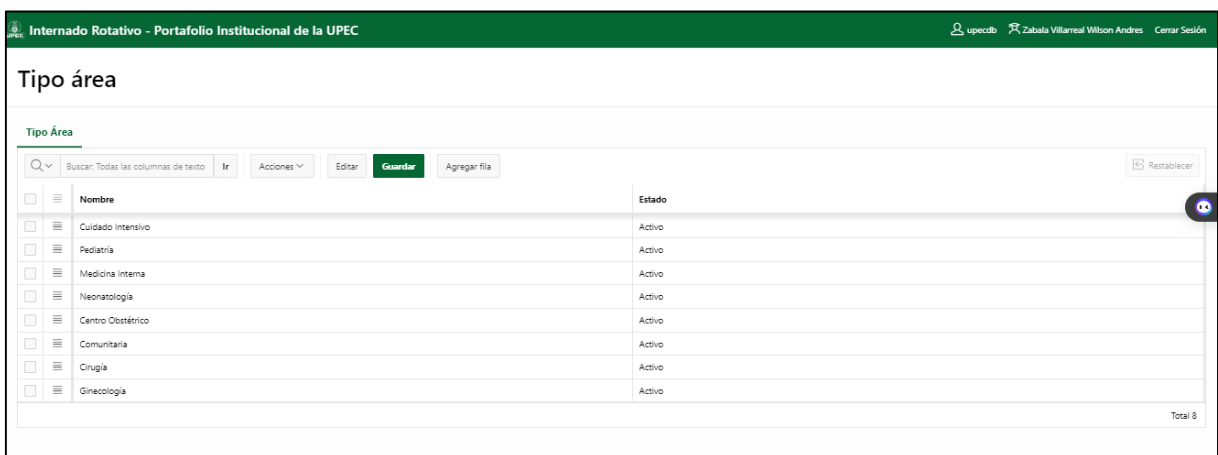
Internado Rotativo - Portafolio Institucional de la UPEC

upecdb Zabala Villarreal Wilson Andres Cerrar Sesión

Tipo área

Tipo Área

Buscar: Todas las columnas de texto Ir Acciones Editar Guardar Agregar fila Restablecer

| Nombre | Estado |
|---|---|
| Cuidado Intensivo | Activo |
| Pediatría | Activo |
| Medicina Interna | Activo |
| Neonatología | Activo |
| Centro Obstétrico | Activo |
| Comunitaria | Activo |
| Cirugía | Activo |
| Ginecología | Activo |

Total 8